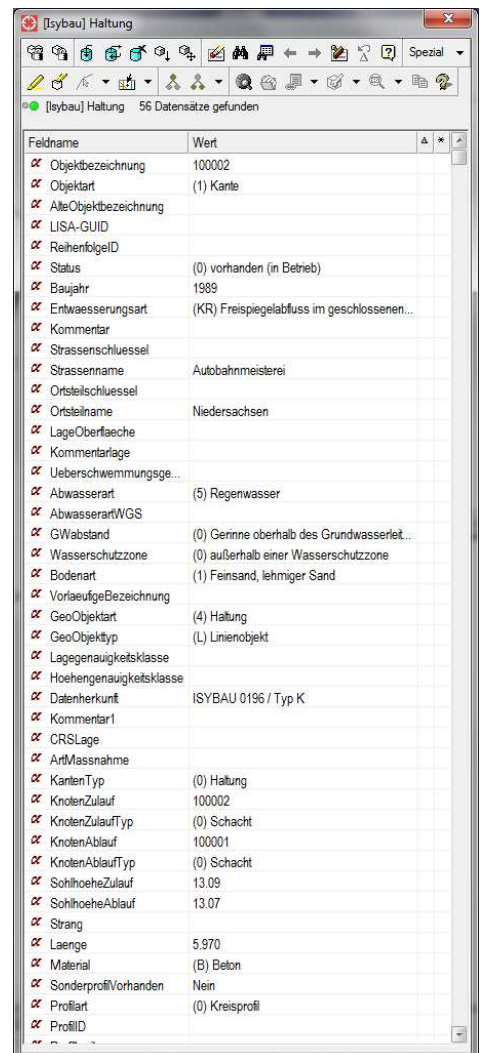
[Isybau] Haltung

Spezial

[Isybau] Haltung 56 Datensätze gefunden

| Feldname | Wert |
|---|---|
| Objektbezeichnung | 100002 |
| Objektart | (1) Kante |
| AlteObjektbezeichnung | |
| LISA-GUID | |
| ReihenfolgeID | |
| Status | (0) vorhanden (in Betrieb) |
| Baujahr | 1989 |
| Entwaesserungsart | (KR) Freispiegelabfluss im geschlossenen... |
| Kommentar | |
| Strassenschluessel | |
| Strassenname | Autobahnmeisterei |
| Ortsteilschluessel | |
| Ortsteilname | Niedersachsen |
| LageOberflaeche | |
| Kommentarlage | |
| Ueberschwemmungsge... | |
| Abwasserart | (5) Regenwasser |
| AbwasserartWGS | |
| GWabstand | (0) Gerinne oberhalb des Grundwasserleit... |
| Wasserschutzzone | (0) außerhalb einer Wasserschutzzone |
| Bodenart | (1) Feinsand, lehmiger Sand |
| VorlaeufigeBezeichnung | |
| GeoObjektart | (4) Haltung |
| GeoObjekttyp | (L) Linienobjekt |
| Lagegenauigkeitsklasse | |
| Hoehengenauigkeitsklasse | |
| Datenherkunft | ISYBAU 0196 / Typ K |
| Kommentar1 | |
| CRSLage | |
| ArtMassnahme | |
| KantenTyp | (0) Haltung |
| KnotenZulauf | 100002 |
| KnotenZulaufTyp | (0) Schacht |
| KnotenAblauf | 100001 |
| KnotenAblaufTyp | (0) Schacht |
| SohlhoeheZulauf | 13.09 |
| SohlhoeheAblauf | 13.07 |
| Strang | |
| Laenge | 5.970 |
| Material | (B) Beton |
| SonderprofilVorhanden | Nein |
| Profilart | (0) Kreisprofil |
| ProfilID | |